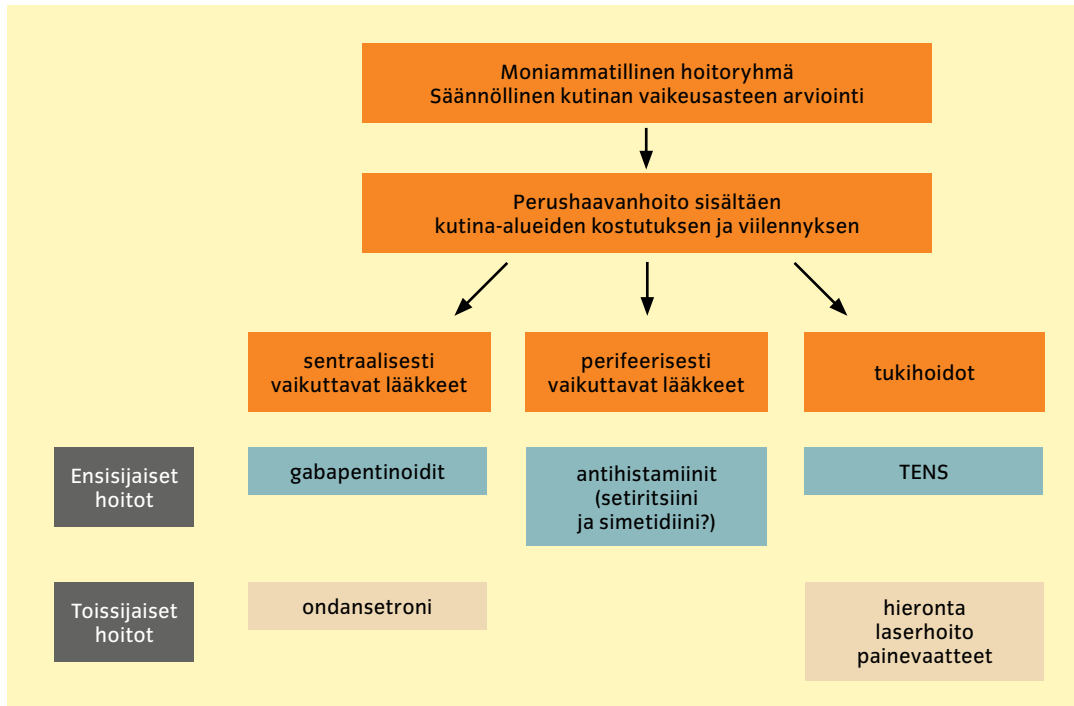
Moniammatillinen hoitoryhmä
Säännöllinen kutinan vaikeusasteen arviointi

Perushaavanhoito sisältäen
kutina-alueiden kostutuksen ja viilennyksen

sentraalisesti vaikuttavat lääkkeet

perifeerisesti vaikuttavat lääkkeet

tukihoidot

Ensisijaiset hoitot

gabapentinoidit

antihistamiinit (setiritsiini ja simetidiini?)

TENS

Toissijaiset hoitot

ondansetroni

hieronta
laserhoito
painevaatteet